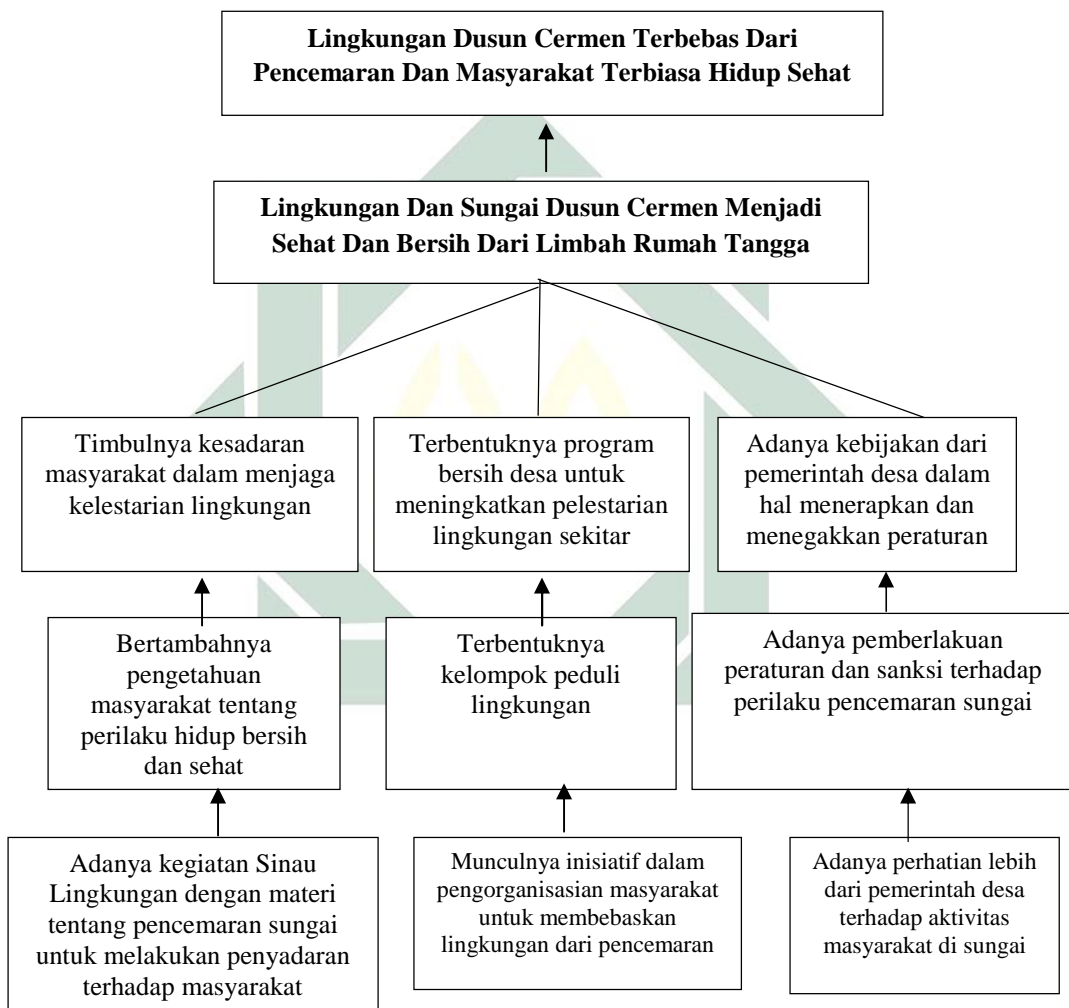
Lingkungan Dusun Cermen Terbebas Dari Pencemaran Dan Masyarakat Terbiasa Hidup Sehat

Lingkungan Dan Sungai Dusun Cermen Menjadi Sehat Dan Bersih Dari Limbah Rumah Tangga

Timbulnya kesadaran masyarakat dalam menjaga kelestarian lingkungan

Terbentuknya program bersih desa untuk meningkatkan pelestarian lingkungan sekitar

Adanya kebijakan dari pemerintah desa dalam hal menerapkan dan menegakkan peraturan

Bertambahnya pengetahuan masyarakat tentang perilaku hidup bersih dan sehat

Terbentuknya kelompok peduli lingkungan

Adanya pemberlakuan peraturan dan sanksi terhadap perilaku pencemaran sungai

Adanya kegiatan Sinau Lingkungan dengan materi tentang pencemaran sungai untuk melakukan penyadaran terhadap masyarakat

Munculnya inisiatif dalam pengorganisasian masyarakat untuk membebaskan lingkungan dari pencemaran

Adanya perhatian lebih dari pemerintah desa terhadap aktivitas masyarakat di sungai